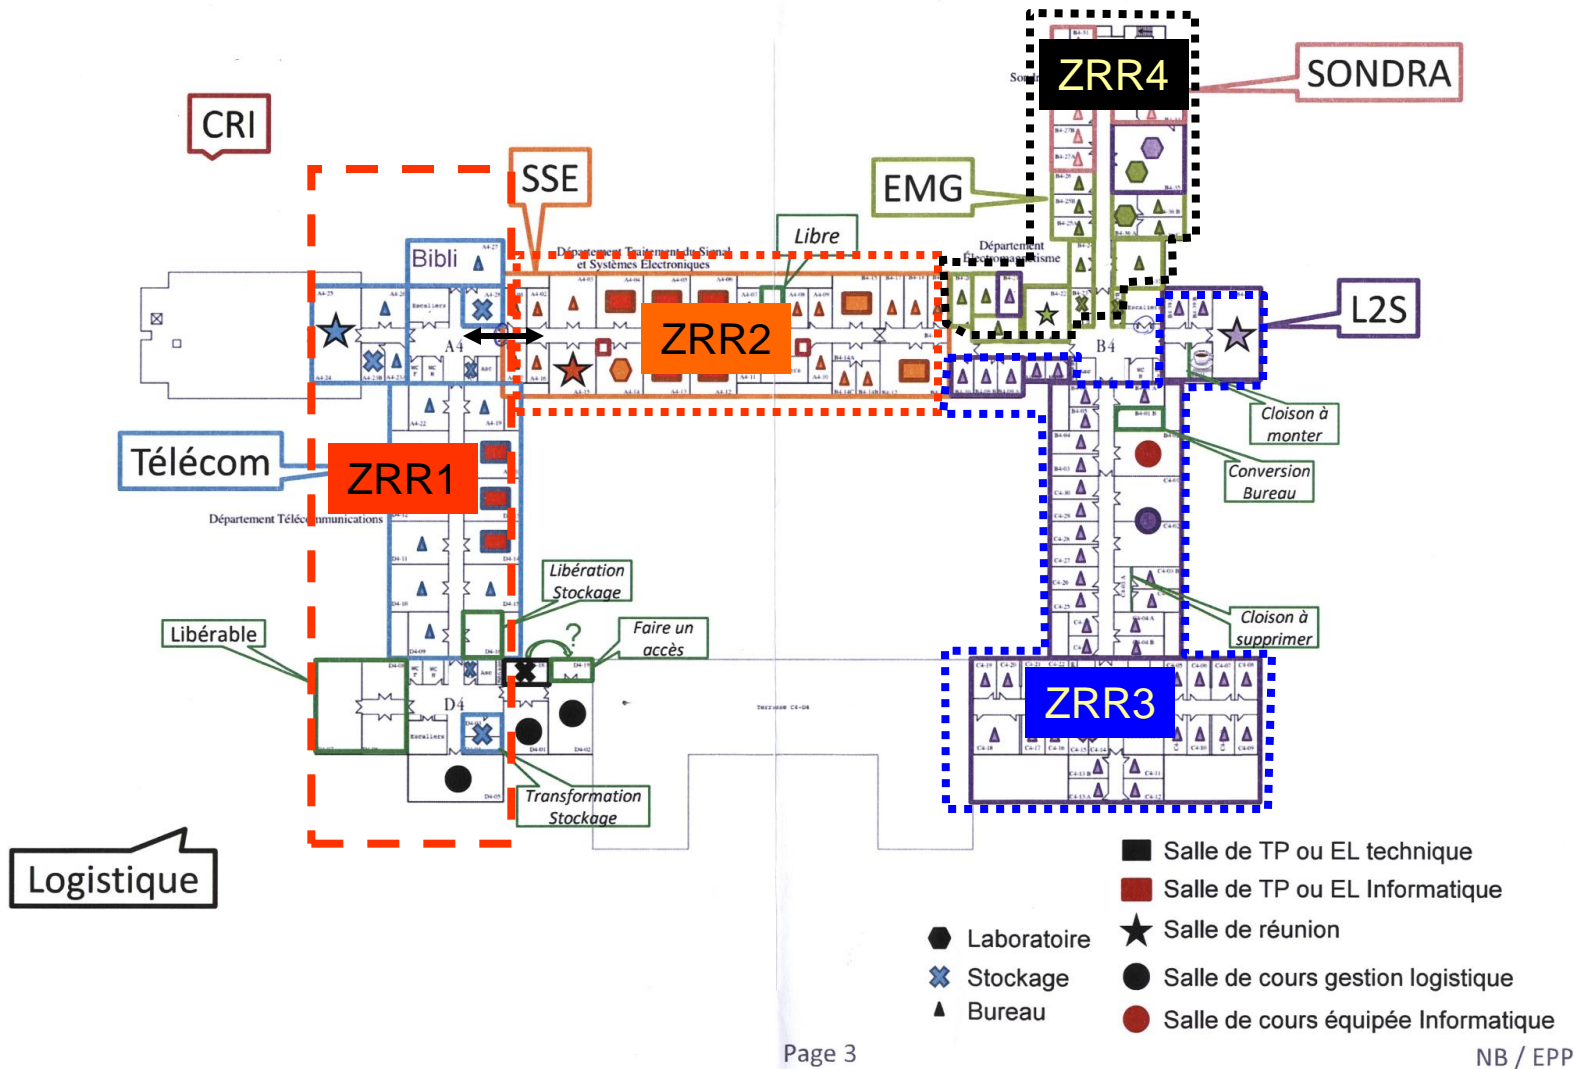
CRI

SSE

EMG

ZRR4

SONDRA

Libre

Bibli

Département Traitement du Signal et Systèmes Electroniques

Département Electromagnétisme

ZRR2

A4

B4

L2S

Télécom

ZRR1

Département Télécommunications

Cloison à monter

Conversion Bureau

Libération Stockage

Faire un accès

Libérable

D4

Cloison à supprimer

ZRR3

Terrasse C4-D4

Transformation Stockage

Logistique

Salle de TP ou EL technique

Salle de TP ou EL Informatique

Salle de réunion

Laboratoire

Stockage

Bureau

Salle de cours gestion logistique

Salle de cours équipée Informatique

Page 3

NB / EPP